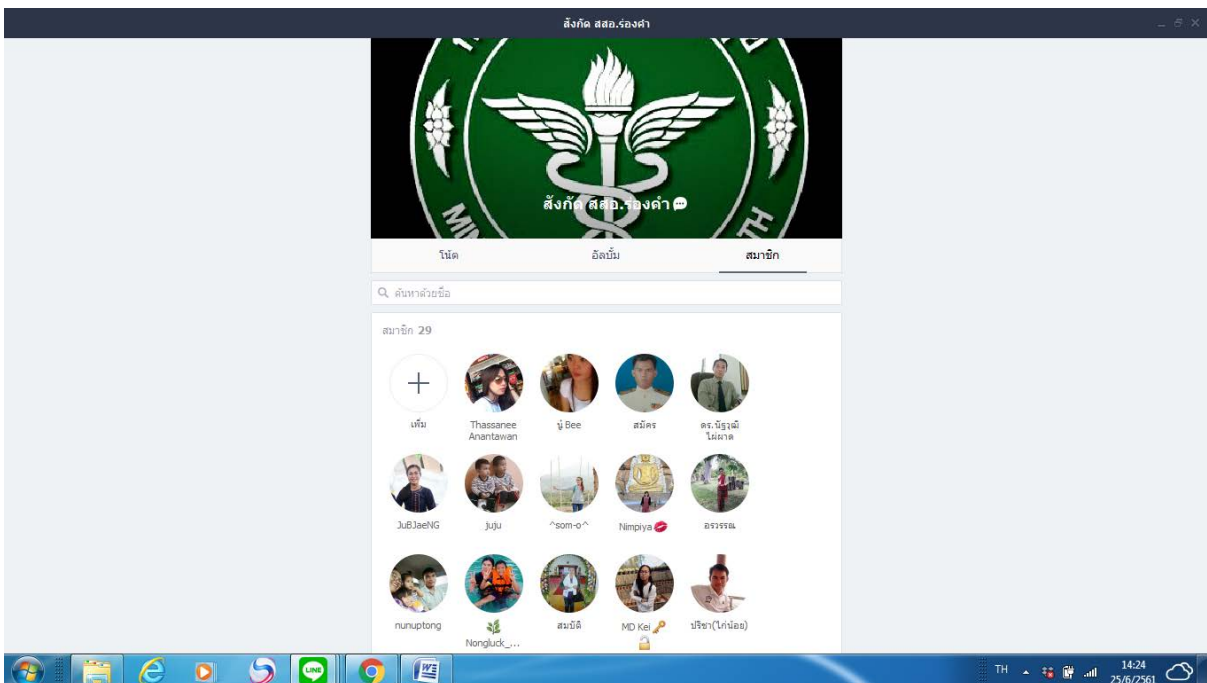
สังกัด สสอ.ร่องคำ

สังกัด สสอ.ร่องคำ

โน้ต
อัลบั้ม
สมาชิก

ค้นหาด้วยชื่อ

สมาชิก 29

เพิ่ม
Thassanee Anantawan
นู๋ Bee
สมัคร
ดร.นิรุฒิ ไม่ผาด
JuBJaeNG
juju
^som-o^
Nimpiya
อรวรรณ
nunuptong
Nongluck_...
สมบัติ
MD Kei
ปรีชา(ไก่น้อย)

TH
14:24
25/6/2561